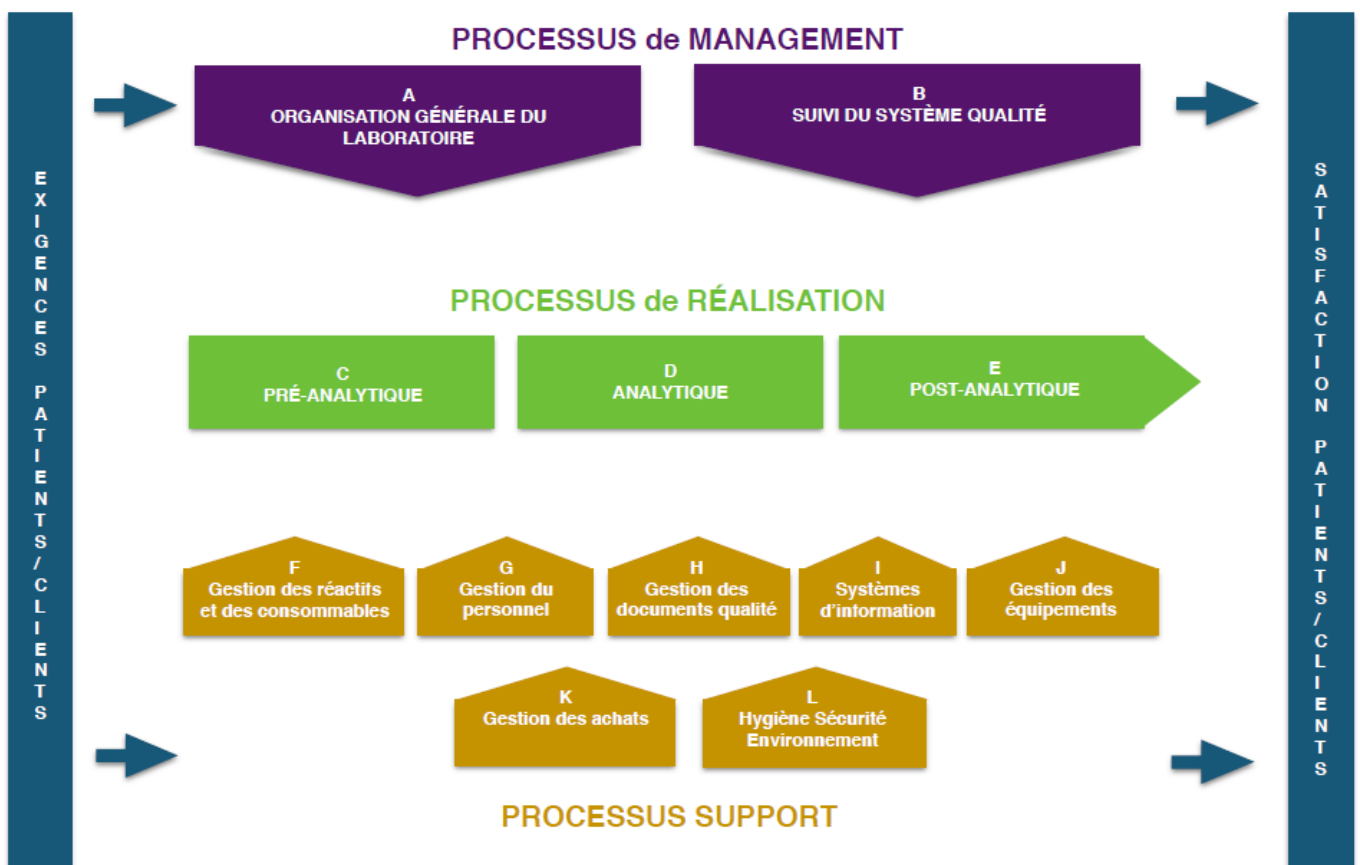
EXIGENCES PATIENTS/CLIENTS

PROCESSUS de MANAGEMENT

A
ORGANISATION GÉNÉRALE DU LABORATOIRE

B
SUIVI DU SYSTÈME QUALITÉ

PROCESSUS de RÉALISATION

C
PRÉ-ANALYTIQUE

D
ANALYTIQUE

E
POST-ANALYTIQUE

F
Gestion des réactifs et des consommables

G
Gestion du personnel

H
Gestion des documents qualité

I
Systèmes d'information

J
Gestion des équipements

K
Gestion des achats

L
Hygiène Sécurité Environnement

PROCESSUS SUPPORT

SATISFACTION PATIENTS/CLIENTS